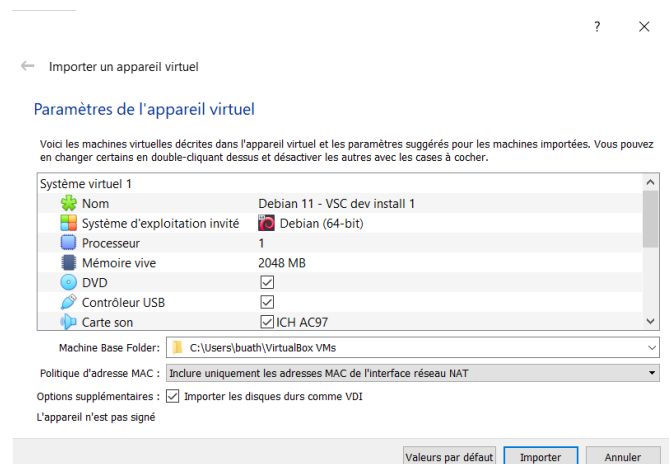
?

Importer un appareil virtuel

Paramètres de l'appareil virtuel

Voici les machines virtuelles décrites dans l'appareil virtuel et les paramètres suggérés pour les machines importées. Vous pouvez en changer certains en double-cliquant dessus et désactiver les autres avec les cases à cocher.

Système virtuel 1

| | |
|---|---|
| Nom | Debian 11 - VSC dev install 1 |
| Système d'exploitation invité | Debian (64-bit) |
| Processeur | 1 |
| Mémoire vive | 2048 MB |
| DVD | ☑ |
| Contrôleur USB | ☑ |
| Carte son | ☑ ICH AC97 |

Machine Base Folder: C:\Users\buath\VirtualBox VMs

Politique d'adresse MAC : Inclure uniquement les adresses MAC de l'interface réseau NAT

Options supplémentaires : ☑ Importer les disques durs comme VDI

L'appareil n'est pas signé

Valeurs par défaut   Importer   Annuler